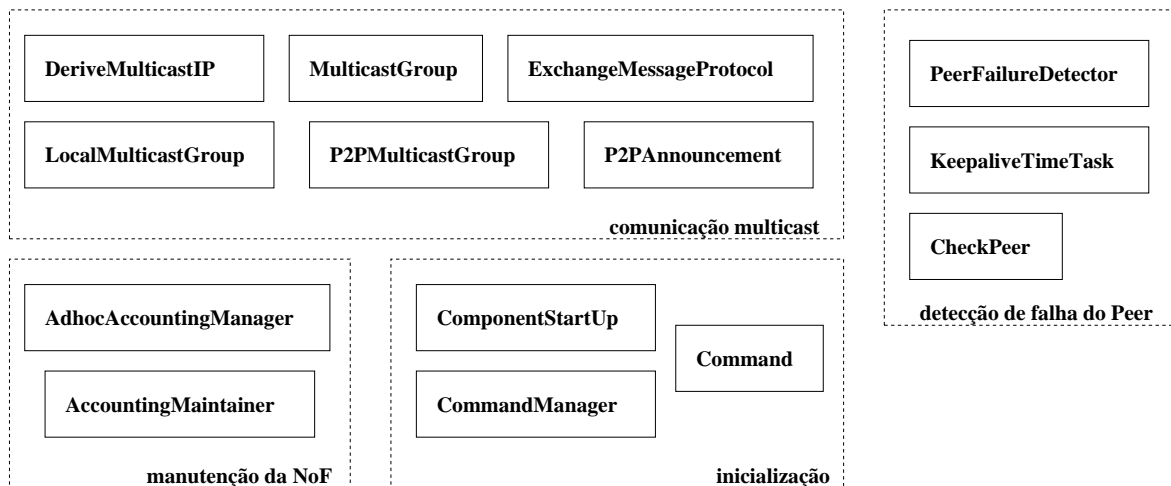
DeriveMulticastIP

MulticastGroup

ExchangeMessageProtocol

LocalMulticastGroup

P2PMulticastGroup

P2PAnnouncement

comunicação multicast

PeerFailureDetector

KeepaliveTimeTask

CheckPeer

detecção de falha do Peer

AdhocAccountingManager

AccountingMaintainer

manutenção da NoF

ComponentStartUp

Command

CommandManager

inicialização